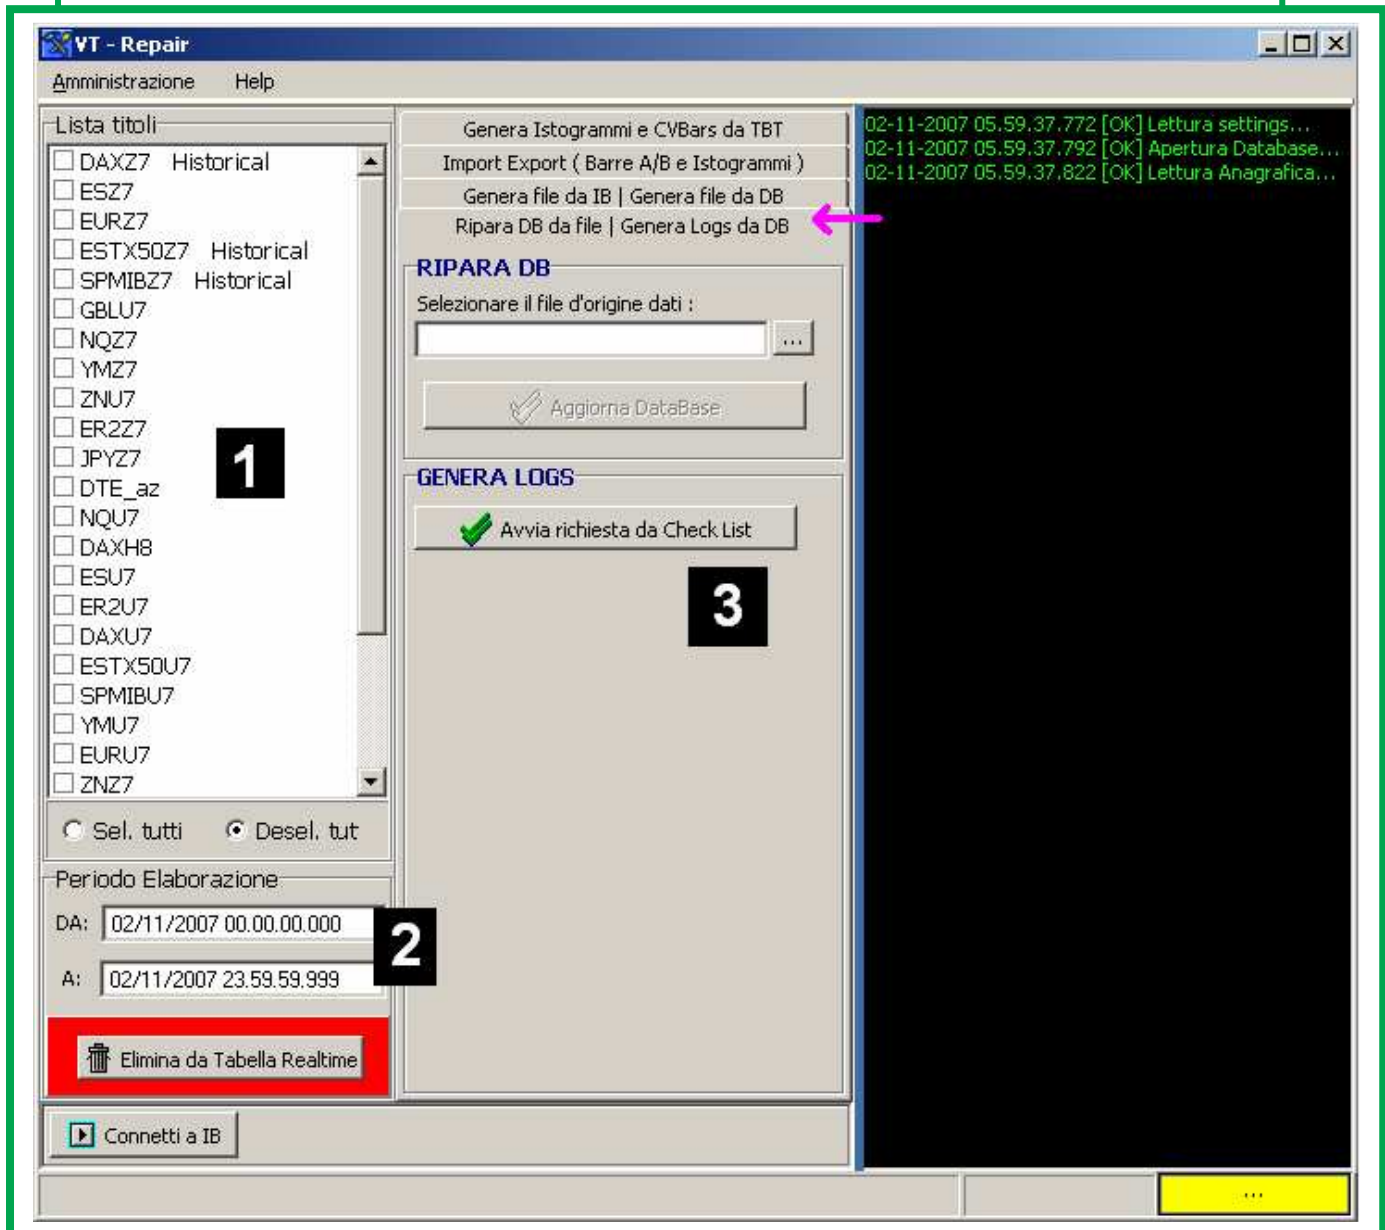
VT - Repair

Amministrazione Help

Lista titoli

DAXZ7 Historical
ESZ7
EURZ7
ESTX50Z7 Historical
SPMIBZ7 Historical
GBLU7
NQZ7
YMZ7
ZNU7
ER2Z7
JPYZ7
DTE_az
NQU7
DAXH8
ESU7
ER2U7
DAXU7
ESTX50U7
SPMIBU7
YMU7
EURU7
ZNZ7

1

Sel. tutti Desel. tut

Periodo Elaborazione

DA: 02/11/2007 00.00.00.000

A: 02/11/2007 23.59.59.999

2

Elimina da Tabella Realtime

Genera Istogrammi e CVBars da TBT

Import Export ( Barre A/B e Istogrammi )

Genera file da IB | Genera file da DB

Ripara DB da file | Genera Logs da DB

RIPARA DB

Selezionare il file d'origine dati :

...

Aggiorna DataBase

GENERA LOGS

Avvia richiesta da Check List

3

02-11-2007 05.59.37.772 [OK] Lettura settings...
02-11-2007 05.59.37.792 [OK] Apertura Database...
02-11-2007 05.59.37.822 [OK] Lettura Anagrafica...

Connetti a IB

...